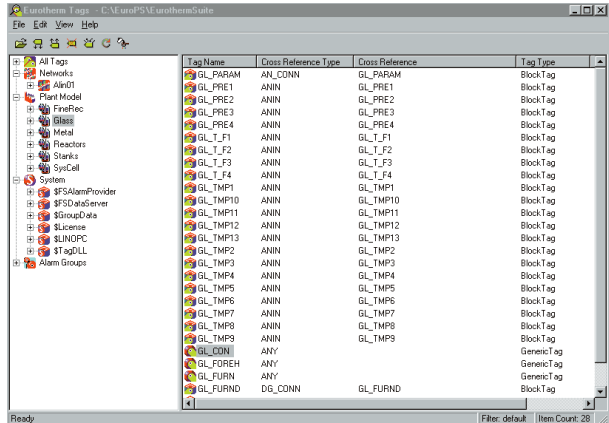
Eurotherm Tags - C:\EuroPS\EurothermSuite

File Edit View Help

All Tags
Networks
Alin01
Plant Model
FineRec
Glass
Metal
Reactors
Stanks
SysCell
System
$FSAlarmProvider
$FSDataServer
$GroupData
$License
$LINOPC
$TagDLL
Alarm Groups

| Tag Name | Cross Reference Type | Cross Reference | Tag Type |
|---|---|---|---|
| GL_PARAM | AN_CONN | GL_PARAM | BlockTag |
| GL_PRE1 | ANIN | GL_PRE1 | BlockTag |
| GL_PRE2 | ANIN | GL_PRE2 | BlockTag |
| GL_PRE3 | ANIN | GL_PRE3 | BlockTag |
| GL_PRE4 | ANIN | GL_PRE4 | BlockTag |
| GL_T_F1 | ANIN | GL_T_F1 | BlockTag |
| GL_T_F2 | ANIN | GL_T_F2 | BlockTag |
| GL_T_F3 | ANIN | GL_T_F3 | BlockTag |
| GL_T_F4 | ANIN | GL_T_F4 | BlockTag |
| GL_TMP1 | ANIN | GL_TMP1 | BlockTag |
| GL_TMP10 | ANIN | GL_TMP10 | BlockTag |
| GL_TMP11 | ANIN | GL_TMP11 | BlockTag |
| GL_TMP12 | ANIN | GL_TMP12 | BlockTag |
| GL_TMP13 | ANIN | GL_TMP13 | BlockTag |
| GL_TMP2 | ANIN | GL_TMP2 | BlockTag |
| GL_TMP3 | ANIN | GL_TMP3 | BlockTag |
| GL_TMP4 | ANIN | GL_TMP4 | BlockTag |
| GL_TMP5 | ANIN | GL_TMP5 | BlockTag |
| GL_TMP6 | ANIN | GL_TMP6 | BlockTag |
| GL_TMP7 | ANIN | GL_TMP7 | BlockTag |
| GL_TMP8 | ANIN | GL_TMP8 | BlockTag |
| GL_TMP9 | ANIN | GL_TMP9 | BlockTag |
| GL_CON | ANY | | GenericTag |
| GL_FOREH | ANY | | GenericTag |
| GL_FURN | ANY | | GenericTag |
| GL_FURND | DG_CONN | GL_FURND | BlockTag |

Ready
Filter: default
Item Count: 28